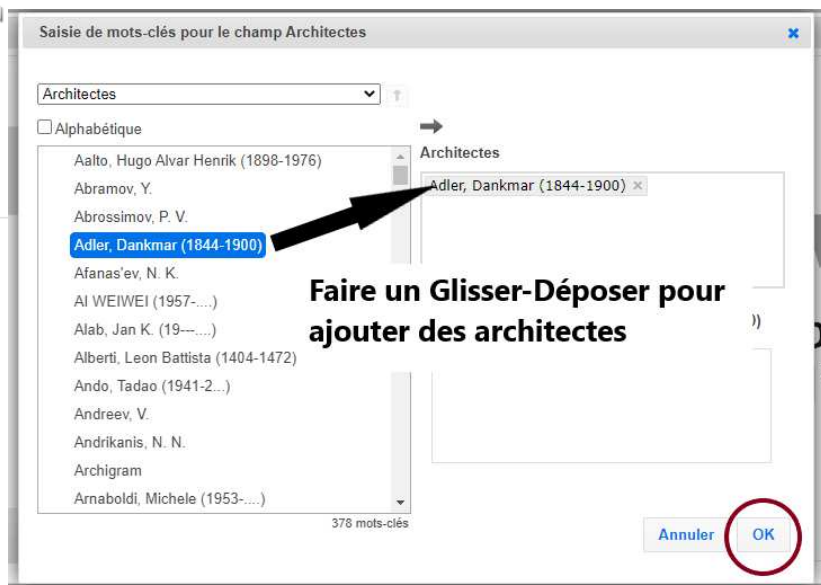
Saisie de mots-clés pour le champ Architectes

×

Architectes

Alphabétique

Aalto, Hugo Alvar Henrik (1898-1976)
Abramov, Y.
Abrossimov, P. V.
Adler, Dankmar (1844-1900)
Afanas'ev, N. K.
Al WEIWEI (1957-....)
Alab, Jan K. (19---....)
Alberti, Leon Battista (1404-1472)
Ando, Tadao (1941-2...)
Andreev, V.
Andrikanis, N. N.
Archigram
Arnaboldi, Michele (1953-....)

378 mots-clés

Architectes

Adler, Dankmar (1844-1900) ×

Faire un Glisser-Déposer pour ajouter des architectes

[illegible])

Annuler

OK